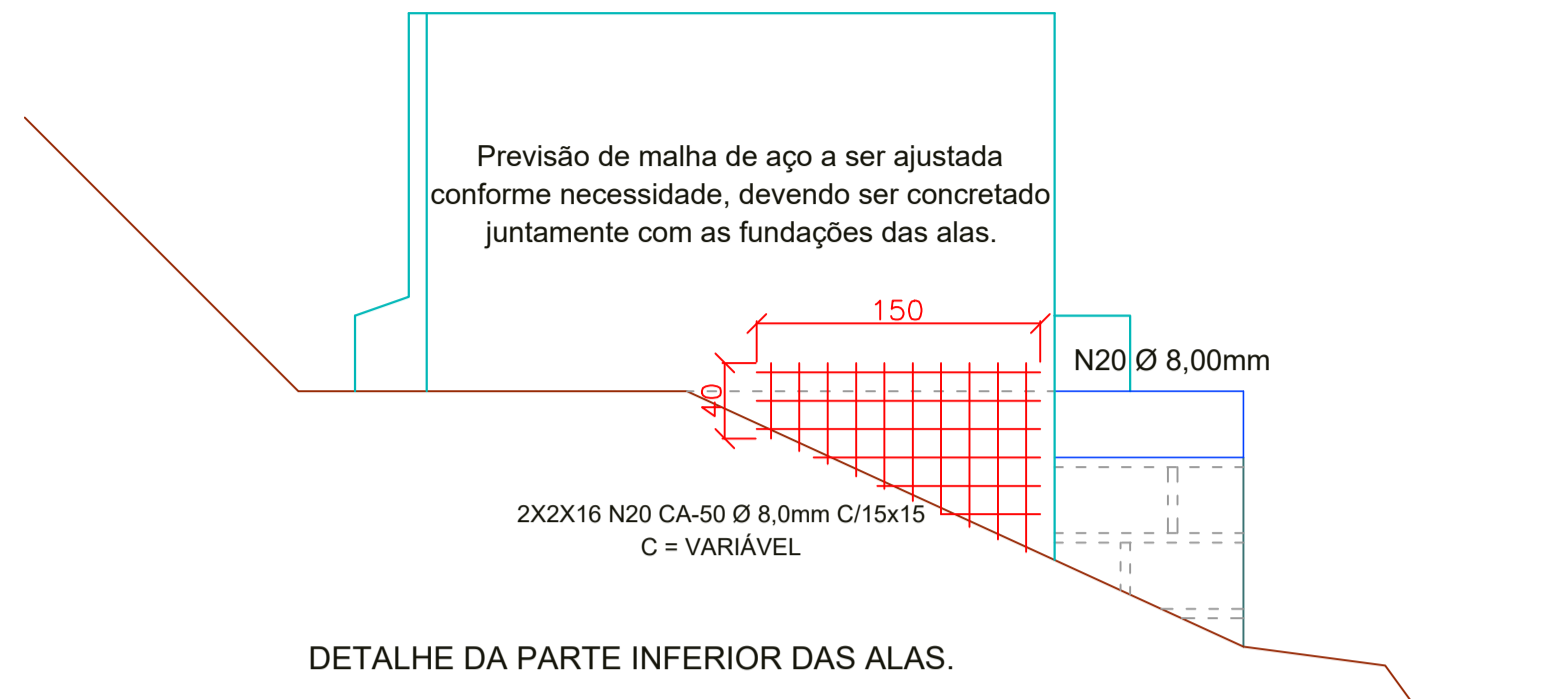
Previsão de malha de aço a ser ajustada conforme necessidade, devendo ser concretado juntamente com as fundações das alas.

150

40

N20 Ø 8,00mm

2X2X16 N20 CA-50 Ø 8,0mm C/15x15
C = VARIÁVEL

DETALHE DA PARTE INFERIOR DAS ALAS.